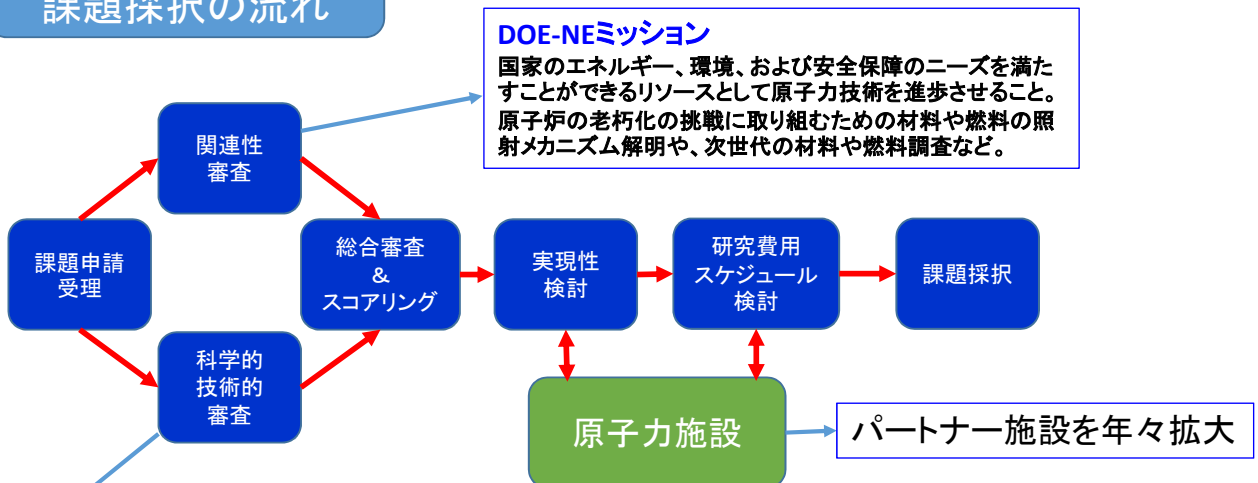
課題採択の流れ

DOE-NEミッション
国家のエネルギー、環境、および安全保障のニーズを満たすことができるリソースとして原子力技術を進歩させること。
原子炉の老朽化の挑戦に取り組むための材料や燃料の照射メカニズム解明や、次世代の材料や燃料調査など。

関連性
審査

課題申請
受理

科学的
技術的
審査

総合審査
&
スコアリング

実現性
検討

研究費用
スケジュール
検討

課題採択

原子力施設

パートナー施設を年々拡大